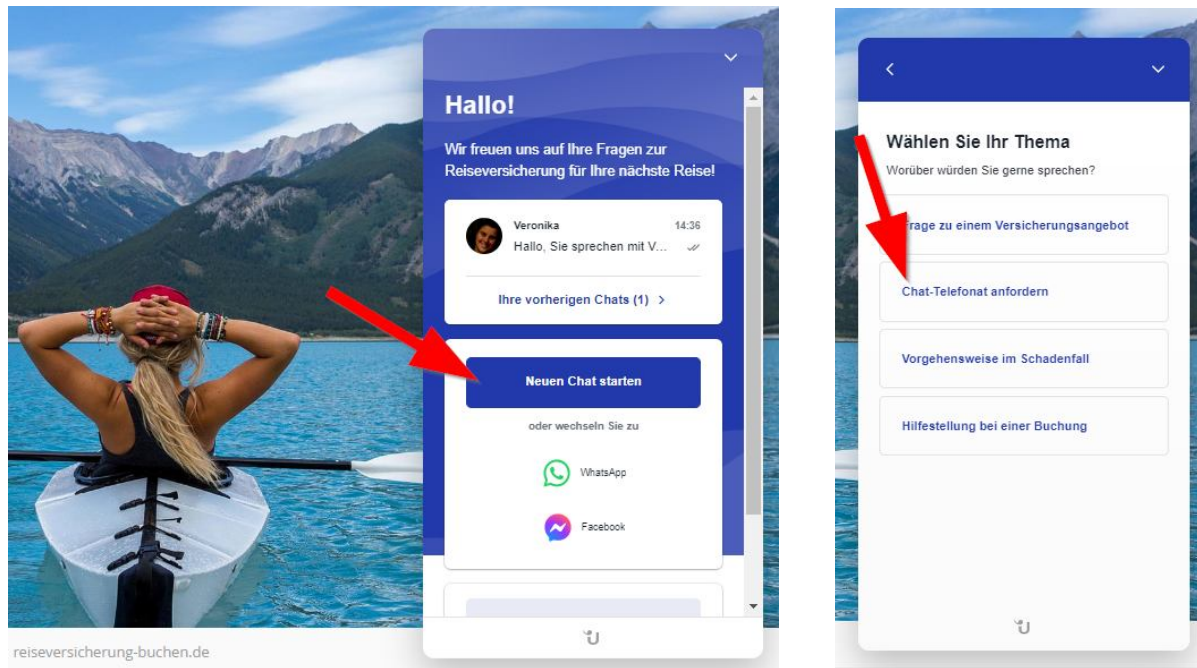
Hallo!

Wir freuen uns auf Ihre Fragen zur Reiseversicherung für Ihre nächste Reise!

Veronika 14:36
Hallo, Sie sprechen mit V...

Ihre vorherigen Chats (1) >

Neuen Chat starten

oder wechseln Sie zu

WhatsApp

Facebook

reiseversicherung-buchen.de

Wählen Sie Ihr Thema

Worüber würden Sie gerne sprechen?

Frage zu einem Versicherungsangebot

Chat-Telefonat anfordern

Vorgehensweise im Schadenfall

Hilfestellung bei einer Buchung